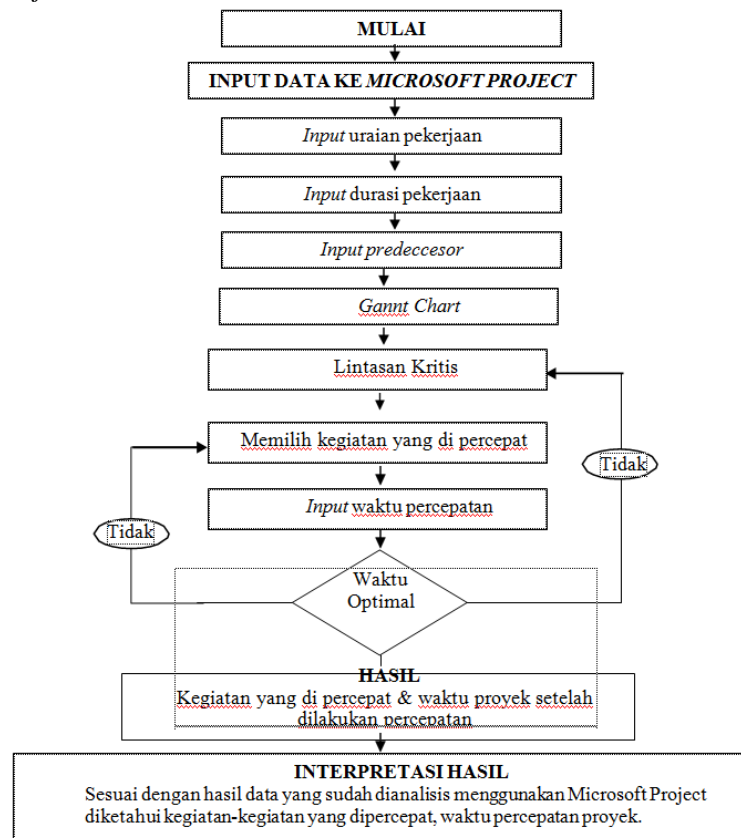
MULAI

INPUT DATA KE MICROSOFT PROJECT

Input uraian pekerjaan

Input durasi pekerjaan

Input predeccesor

Gannt Chart

Lintasan Kritis

Memilih kegiatan yang di percepat

Tidak

Input waktu percepatan

Tidak

Waktu Optimal

HASIL
Kegiatan yang di percepat & waktu proyek setelah dilakukan percepatan

INTERPRETASI HASIL
Sesuai dengan hasil data yang sudah dianalisis menggunakan Microsoft Project diketahui kegiatan-kegiatan yang dipercepat, waktu percepatan proyek.